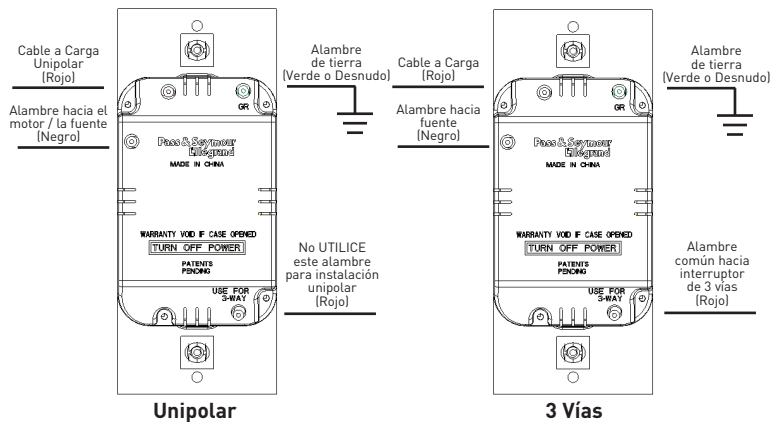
Cable a Carga Unipolar (Rojo)

Alambre hacia el motor / la fuente (Negro)

Alambre de tierra (Verde o Desnudo)

GR

Pass & Seymour legrand

MADE IN CHINA

WARRANTY VOID IF CASE OPENED

TURN OFF POWER

PATENTS PENDING

USE FOR 3-WAY

No UTILICE este alambre para instalación unipolar (Rojo)

Unipolar

Cable a Carga (Rojo)

Alambre hacia fuente (Negro)

Alambre de tierra (Verde o Desnudo)

GR

Pass & Seymour legrand

MADE IN CHINA

WARRANTY VOID IF CASE OPENED

TURN OFF POWER

PATENTS PENDING

USE FOR 3-WAY

Alambre común hacia interruptor de 3 vías (Rojo)

3 Vías